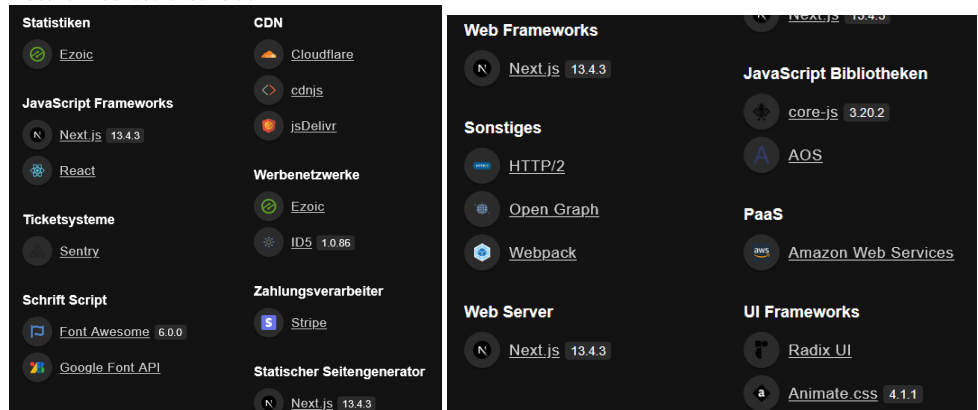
Statistiken

Ezoic

JavaScript Frameworks

Next.js 13.4.3

React

Ticketsysteme

Sentry

Schrift Script

Font Awesome 6.0.0

Google Font API

CDN

Cloudflare

cdnjs

jsDelivr

Werbenetzwerke

Ezoic

ID5 1.0.86

Zahlungsverarbeiter

Stripe

Statischer Seitengenerator

Next.js 13.4.3

Web Frameworks

Next.js 13.4.3

Sonstiges

HTTP/2

Open Graph

Webpack

Web Server

Next.js 13.4.3

Next.js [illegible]

JavaScript Bibliotheken

core-js 3.20.2

AOS

PaaS

Amazon Web Services

UI Frameworks

Radix UI

Animate.css 4.1.1